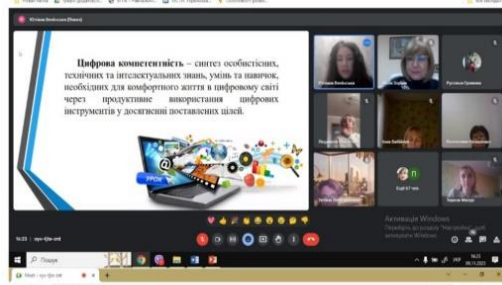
Юліанія Венбецька (Показ)

Цифрова компетентність – синтез особистісних, технічних та інтелектуальних знань, умінь та навичок, необхідних для комфортного життя в цифровому світі через продуктивне використання цифрових інструментів у досягненні поставлених цілей.

УРОК

Юліанія Венбецька

Русалка Громова

Inna Зайбель

Ehdi 07 vei

Активація Windows
Перейдіть до розділу "Настройки", щоб активувати Windows.

16:23 | nyv-fjtn-xmt

Meet – nyv-fjtn-xmt

16:23
08.11.2022